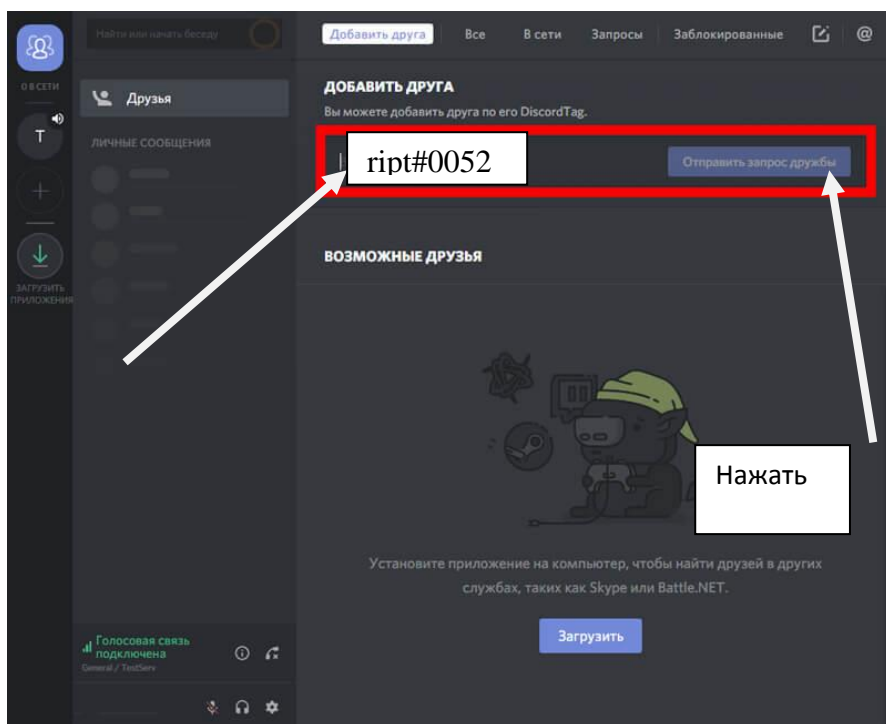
Найти или начать беседу

0 В СЕТИ

T

ЗАГРУЗИТЬ ПРИЛОЖЕНИЯ

Друзья

ЛИЧНЫЕ СООБЩЕНИЯ

Голосовая связь подключена
General / TestServ

Добавить друга | Все | В сети | Запросы | Заблокированные

ДОБАВИТЬ ДРУГА
Вы можете добавить друга по его DiscordTag.

ript#0052

Отправить запрос дружбы

ВОЗМОЖНЫЕ ДРУЗЬЯ

Нажать

Установите приложение на компьютер, чтобы найти друзей в других службах, таких как Skype или Battle.NET.

Загрузить